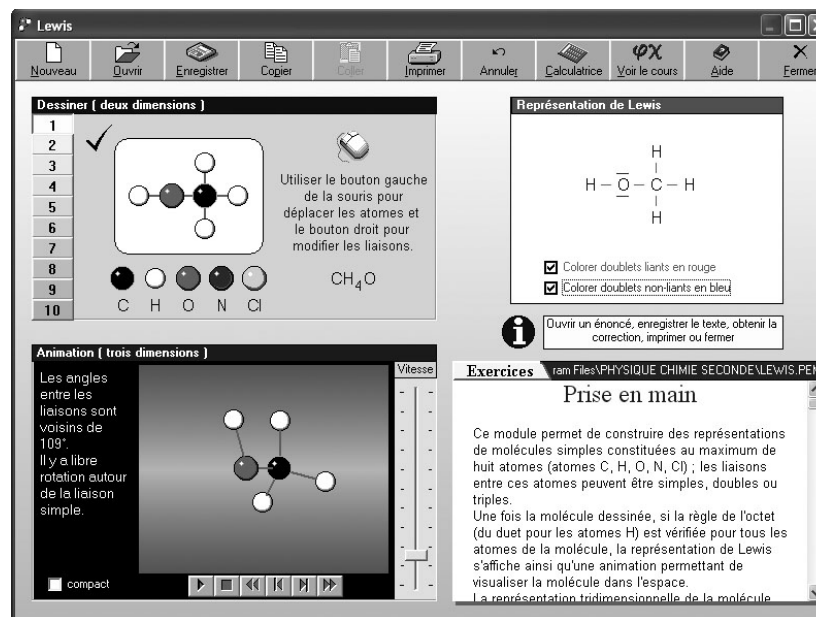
Lewis

Nouveau Ouvrir Enregistrer Copier Coller Imprimer Annuler Calculatrice Voir le cours Aide Fermer

Dessiner ( deux dimensions )

1
2
3
4
5
6
7
8
9
10

Utiliser le bouton gauche de la souris pour déplacer les atomes et le bouton droit pour modifier les liaisons.

C H O N Cl

$CH_4O$

Représentation de Lewis

H
|
H – $\overline{O}$ – C – H
|
H

Colorer doublets liants en rouge
Colorer doublets non-liants en bleu

Ouvrir un énoncé, enregistrer le texte, obtenir la correction, imprimer ou fermer

Animation ( trois dimensions )

Les angles entre les liaisons sont voisins de 109°.
Il y a libre rotation autour de la liaison simple.

Vitesse

compact

Exercices ram Files\PHYSIQUE CHIMIE SECONDE\LEWIS.PEM

Prise en main

Ce module permet de construire des représentations de molécules simples constituées au maximum de huit atomes (atomes C, H, O, N, Cl) ; les liaisons entre ces atomes peuvent être simples, doubles ou triples.
Une fois la molécule dessinée, si la règle de l'octet (du duet pour les atomes H) est vérifiée pour tous les atomes de la molécule, la représentation de Lewis s'affiche ainsi qu'une animation permettant de visualiser la molécule dans l'espace.
La représentation tridimensionnelle de la molécule